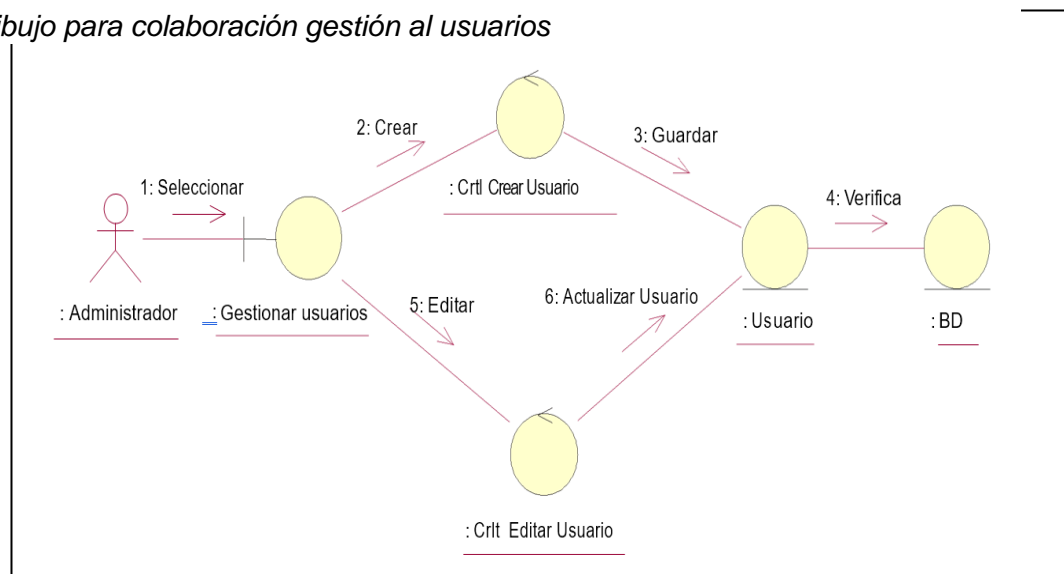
ibujo para colaboración gestión al usuarios

2: Crear

3: Guardar

1: Seleccionar

: Crtl Crear Usuario

4: Verifica

: Administrador

: Gestionar usuarios

5: Editar

6: Actualizar Usuario

: Usuario

: BD

: Crlt Editar Usuario